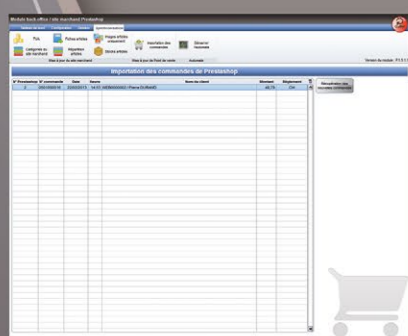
Module back office / site marchand Prestashop

Prix
Fiches articles
Images articles
Importation des commandes
Générer l'archive
Catégories du site marchand
Disposition articles
Stocks articles

Mise à jour du site marchand
Mise à jour du flux de vente
Automate

Version du module : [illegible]

Importation des commandes de Prestashop

| N° Prestashop | N° commande | Date | Heure | Nom du client | Montant | Règlement |
|---|---|---|---|---|---|---|
| 2 | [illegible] | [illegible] | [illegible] | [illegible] | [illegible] | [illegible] |

Réceptionner les nouvelles commandes